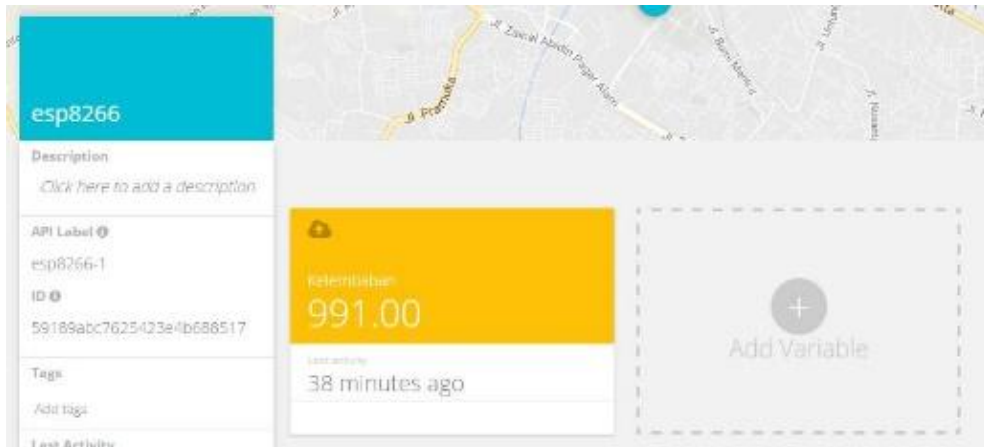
esp8266

Description

Click here to add a description

API Label

esp8266-1

ID

59189abc7625423e4b688517

Tags

Add tags

Last Activity

Jl. Zainal Abidin Pagar Alam

Jl. Pramuka

Kelembaban

991.00

Last activity

38 minutes ago

+

Add Variable